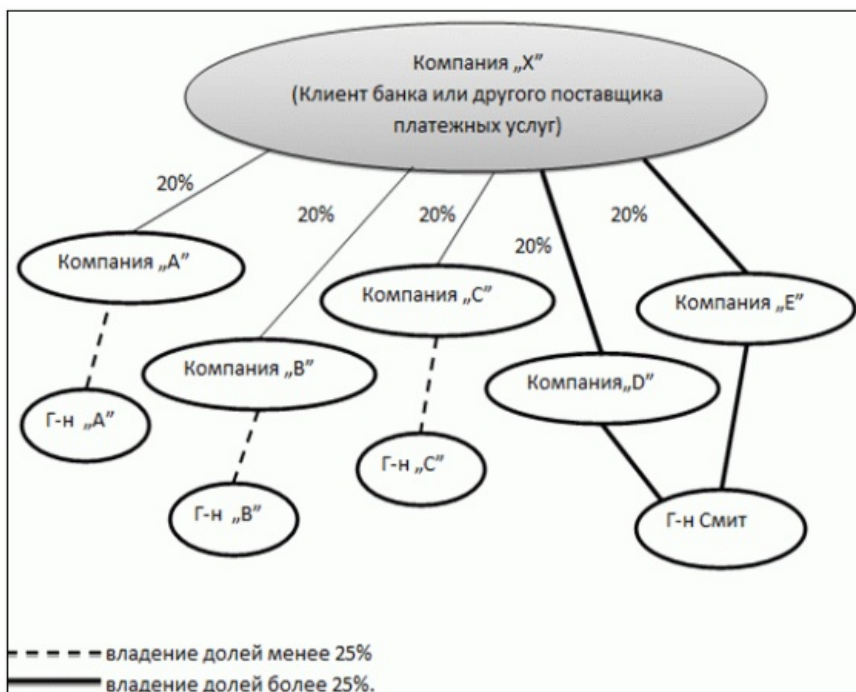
Компания „X"
(Клиент банка или другого поставщика платежных услуг)

20%

20%

20%

20%

20%

Компания „A"

Компания „C"

Компания „E"

Компания „B"

Компания„D"

Г-н „A"

Г-н „C"

Г-н „B"

Г-н Смит

владение долей менее 25%
владение долей более 25%.